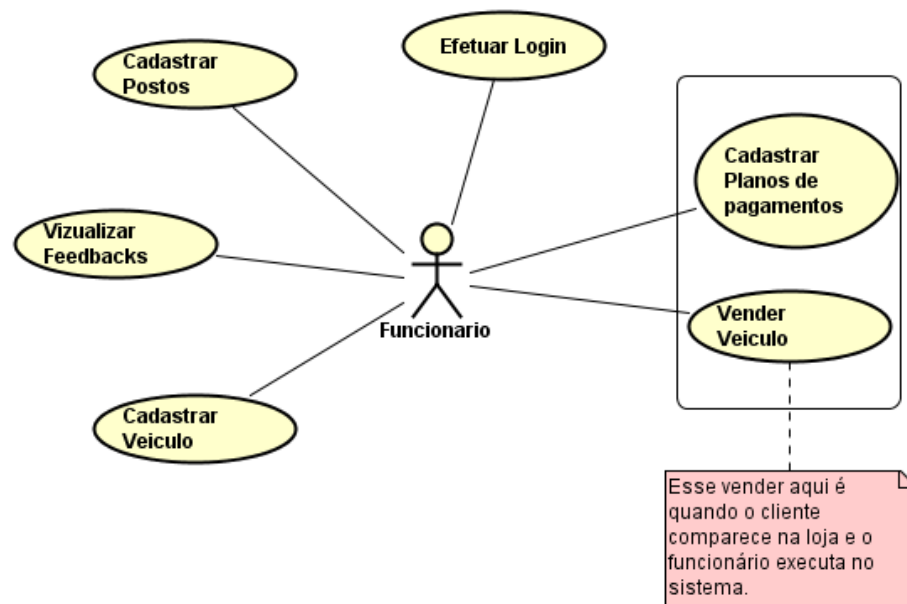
Cadastrar Postos

Efetuar Login

Vizualizar Feedbacks

Funcionario

Cadastrar Planos de pagamentos

Vender Veiculo

Cadastrar Veiculo

Esse vender aqui é quando o cliente comparece na loja e o funcionário executa no sistema.